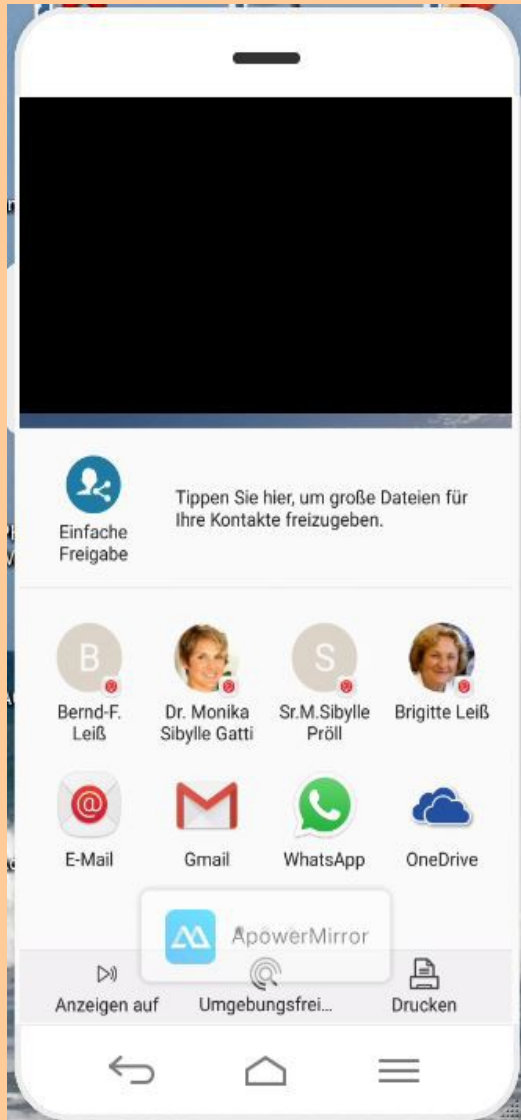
Einfache Freigabe

Tippen Sie hier, um große Dateien für Ihre Kontakte freizugeben.

B
Bernd-F. Leiß

Dr. Monika Sibylle Gatti

S
Sr.M.Sibylle Pröll

Brigitte Leiß

E-Mail

Gmail

WhatsApp

OneDrive

ApowerMirror

Anzeigen auf

Umgebungsfrei...

Drucken